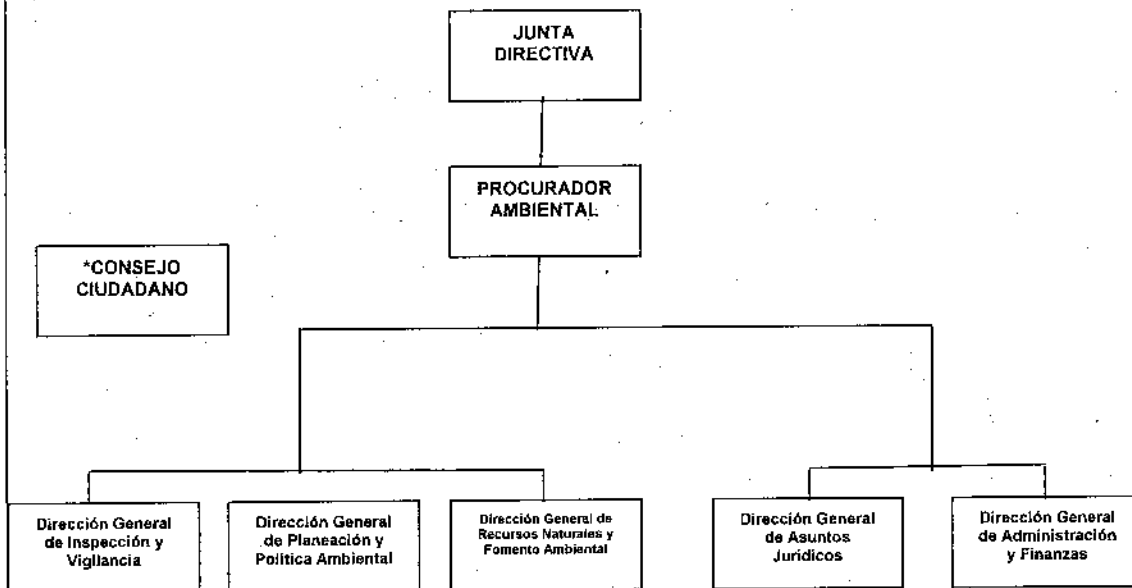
JUNTA DIRECTIVA

PROCURADOR AMBIENTAL

*CONSEJO CIUDADANO

Dirección General de Inspección y Vigilancia

Dirección General de Planeación y Política Ambiental

Dirección General de Recursos Naturales y Fomento Ambiental

Dirección General de Asuntos Jurídicos

Dirección General de Administración y Finanzas